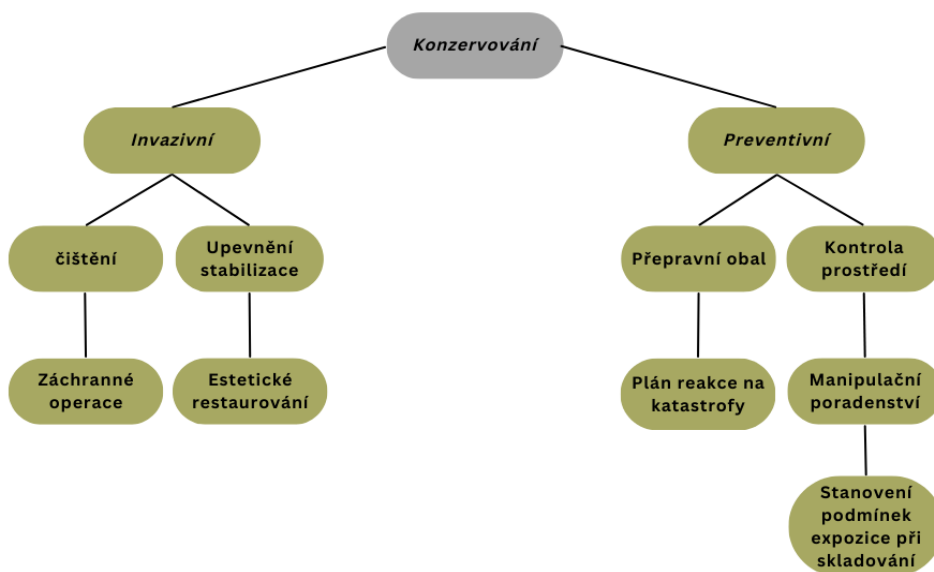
Konzervování

Invazivní

Preventivní

čištění

Upevnění stabilizace

Přepravní obal

Kontrola prostředí

Záchranné operace

Estetické restaurování

Plán reakce na katastrofy

Manipulační poradenství

Stanovení podmínek expozice při skladování